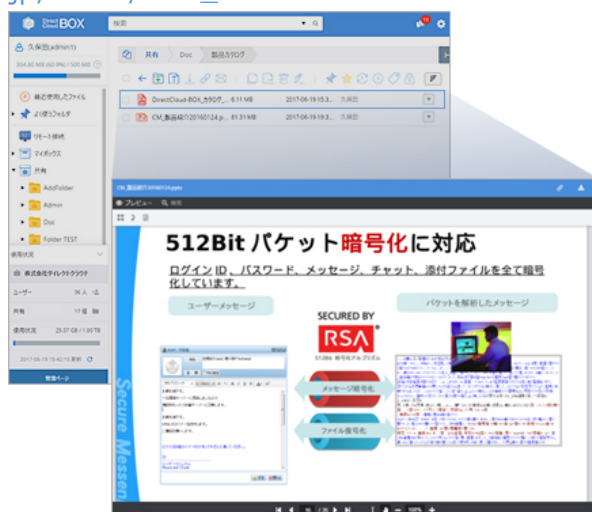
Direct Cloud BOX

検索

久保田(admin)

304.82 MB (60.9%) / 500 MB

最近使用したファイル

よく使うフォルダ

リモート接続

マイボックス

共有

AdoFolder

Admin

Doc

Folder TEST

使用状況

株式会社ダイレクトクラウド

ユーザー 34 人

共有 17 個

使用状況 25.37 GB / 1.00 TB

2017-06-19 15:42:15 更新

管理ページ

共有 Doc 製品カタログ

DirectCloud-BOX_カタログ... 6.11 MB 2017-06-19 15:3... 久保田

CM_製品紹介20160124.p... 61.31 MB 2017-06-19 15:3... 久保田

CM_製品紹介20160124.pptx

プレビュー 検索

512Bit パケット暗号化に対応

ログイン ID 、パスワード、メッセージ、チャット、添付ファイルを全て暗号化しています。

ユーザーメッセージ

SECURED BY

RSA

512Bit 暗号化アルゴリズム

パケットを解析したメッセージ

メッセージ暗号化

ファイル暗号化

Secure Messen